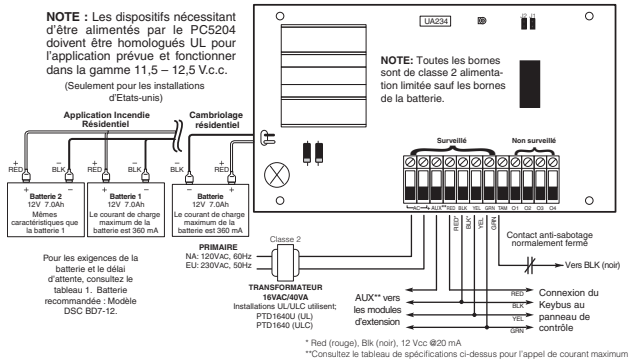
NOTE : Les dispositifs nécessitant d'être alimentés par le PC5204 doivent être homologués UL pour l'application prévue et fonctionner dans la gamme 11,5 – 12,5 V.c.c.

(Seulement pour les installations d'Etats-unis)

UA234

NOTE: Toutes les bornes sont de classe 2 alimentation limitée sauf les bornes de la batterie.

Application Incendie Résidentiel

Cambriolage résidentiel

+ RED | – BLK | + RED | – BLK | – BLK | + RED

Batterie 2
12V 7.0Ah
Mêmes caractéristiques que la batterie 1

Batterie 1
12V 7.0Ah
Le courant de charge maximum de la batterie est 360 mA

Batterie 1
12V 7.0Ah
Le courant de charge maximum de la batterie est 360 mA

Surveillé

Non surveillé

AC AC AUX+ 12V BLK GRN YEL TAM O1 O2 O3 O4

RED* BLK* YEL GRN

Contact anti-sabotage normalement fermé

Vers BLK (noir)

Classe 2

PRIMAIRE
NA: 120VAC, 60Hz
EU: 230VAC, 50Hz

TRANSFORMATEUR
16VAC/40VA
Installations UL/ULC utilisent;
PTD1640U (UL)
PTD1640 (ULC)

Pour les exigences de la batterie et le délai d'attente, consultez le tableau 1. Batterie recommandée : Modèle DSC BD7-12.

AUX** vers les modules d'extension

RED
BLK
YEL
GRN

Connexion du Keybus au panneau de contrôle

* Red (rouge), Blk (noir), 12 Vcc @20 mA
**Consultez le tableau de spécifications ci-dessus pour l'appel de courant maximum